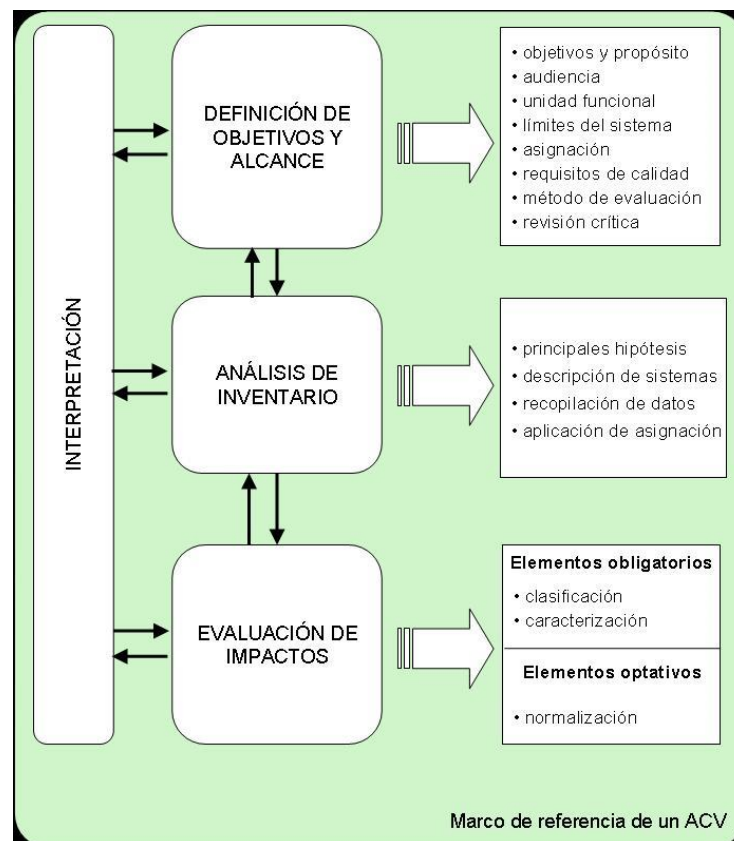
INTERPRETACIÓN

DEFINICIÓN DE OBJETIVOS Y ALCANCE

• objetivos y propósito
• audiencia
• unidad funcional
• límites del sistema
• asignación
• requisitos de calidad
• método de evaluación
• revisión crítica

ANÁLISIS DE INVENTARIO

• principales hipótesis
• descripción de sistemas
• recopilación de datos
• aplicación de asignación

EVALUACIÓN DE IMPACTOS

Elementos obligatorios
• clasificación
• caracterización

Elementos optativos
• normalización

Marco de referencia de un ACV